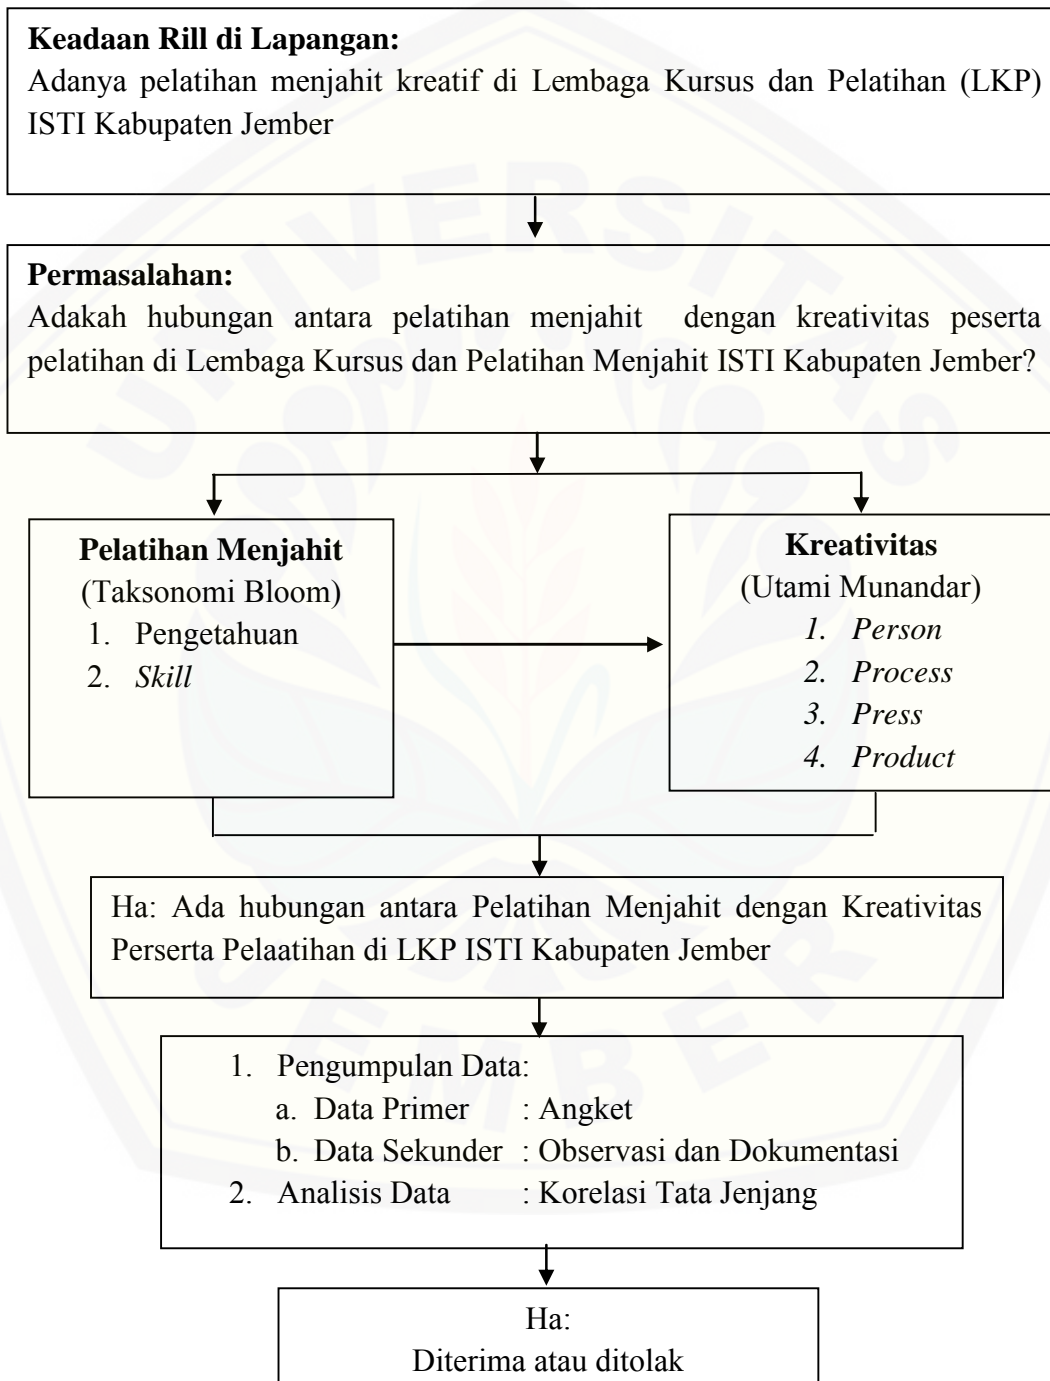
**Keadaan Rill di Lapangan:**
Adanya pelatihan menjahit kreatif di Lembaga Kursus dan Pelatihan (LKP) ISTI Kabupaten Jember

**Permasalahan:**
Adakah hubungan antara pelatihan menjahit dengan kreativitas peserta pelatihan di Lembaga Kursus dan Pelatihan Menjahit ISTI Kabupaten Jember?

**Pelatihan Menjahit**
(Taksonomi Bloom)
1. Pengetahuan
2. *Skill*

**Kreativitas**
(Utami Munandar)
1. *Person*
2. *Process*
3. *Press*
4. *Product*

Ha: Ada hubungan antara Pelatihan Menjahit dengan Kreativitas Perserta Pelaatihan di LKP ISTI Kabupaten Jember

1. Pengumpulan Data:
a. Data Primer : Angket
b. Data Sekunder : Observasi dan Dokumentasi
2. Analisis Data : Korelasi Tata Jenjang

Ha:
Diterima atau ditolak